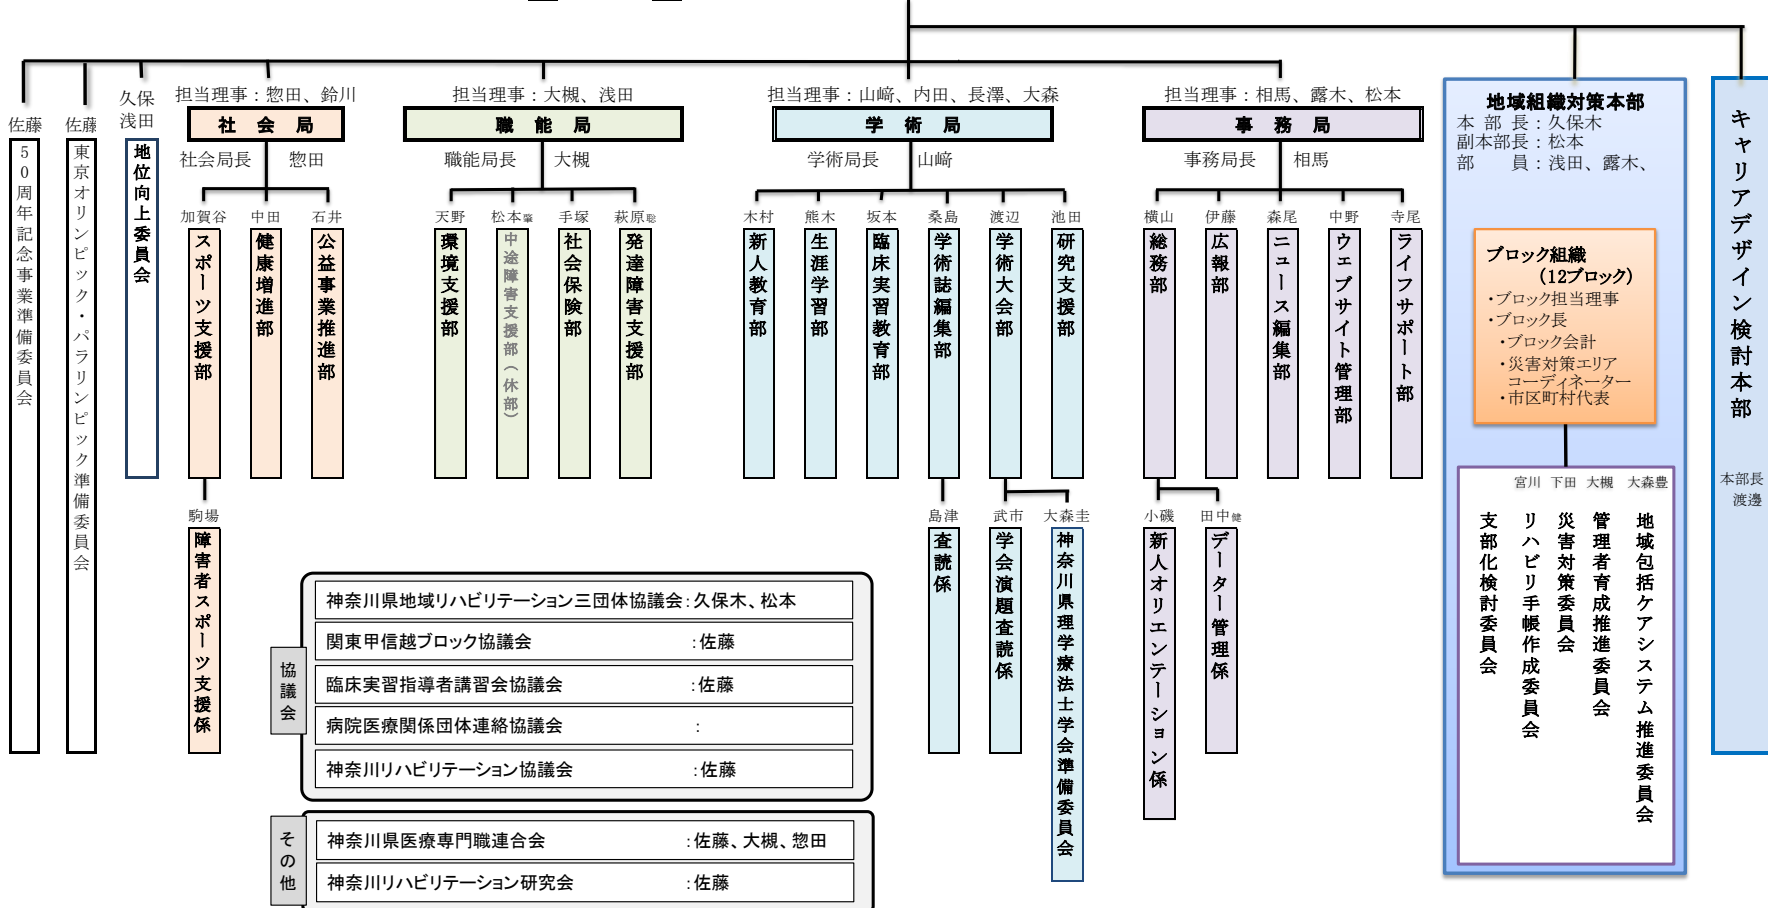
佐藤
50周年記念事業準備委員会

佐藤
東京オリンピック・パラリンピック準備委員会

久保
浅田
地位向上委員会

担当理事：惣田、鈴川
社会局
社会局長　惣田
加賀谷　スポーツ支援部
中田　健康増進部
石井　公益事業推進部
駒場　障害者スポーツ支援係

担当理事：大槻、浅田
職能局
職能局長　大槻
天野　環境支援部
松本肇　中途障害支援部（休部）
手塚　社会保険部
萩原聡　発達障害支援部

担当理事：山﨑、内田、長澤、大森
学術局
学術局長　山﨑
木村　新人教育部
熊木　生涯学習部
坂本　臨床実習教育部
桑島　学術誌編集部
渡辺　学術大会部
池田　研究支援部
島津　査読係
武市　学会演題査読係
大森圭　神奈川県理学療法士学会準備委員会

担当理事：相馬、露木、松本
事務局
事務局長　相馬
横山　総務部
伊藤　広報部
森尾　ニュース編集部
中野　ウェブサイト管理部
寺尾　ライフサポート部
小磯　新人オリエンテーション係
田中健　データー管理係

地域組織対策本部
本部長：久保木
副本部長：松本
部　員：浅田、露木、

ブロック組織
（12ブロック）
・ブロック担当理事
・ブロック長
・ブロック会計
・災害対策エリアコーディネーター
・市区町村代表

宮川　下田　大槻　大森豊
支部化検討委員会
リハビリ手帳作成委員会
災害対策委員会
管理者育成推進委員会
地域包括ケアシステム推進委員会

キャリアデザイン検討本部
本部長
渡邊

協議会
神奈川県地域リハビリテーション三団体協議会：久保木、松本
関東甲信越ブロック協議会　：佐藤
臨床実習指導者講習会協議会　：佐藤
病院医療関係団体連絡協議会　：
神奈川リハビリテーション協議会　：佐藤

その他
神奈川県医療専門職連合会　：佐藤、大槻、惣田
神奈川リハビリテーション研究会　：佐藤